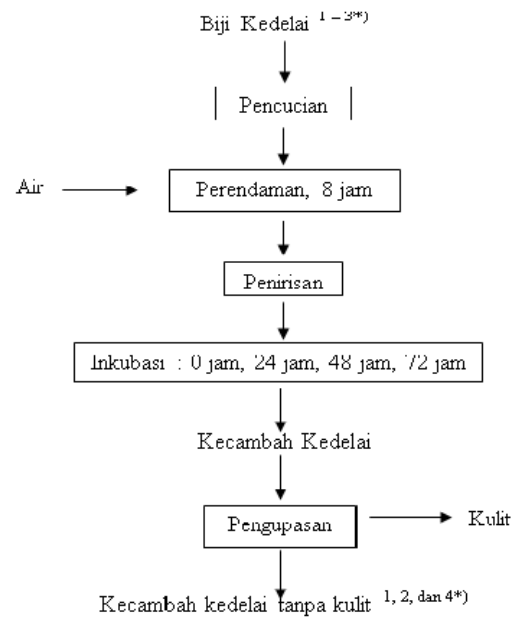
Biji Kedelai $^{1-3*)}$

Pencucian

Air

Perendaman, 8 jam

Penirisan

Inkubasi : 0 jam, 24 jam, 48 jam, 72 jam

Kecambah Kedelai

Pengupasan

Kulit

Kecambah kedelai tanpa kulit $^{1, 2, \text{ dan } 4*)}$